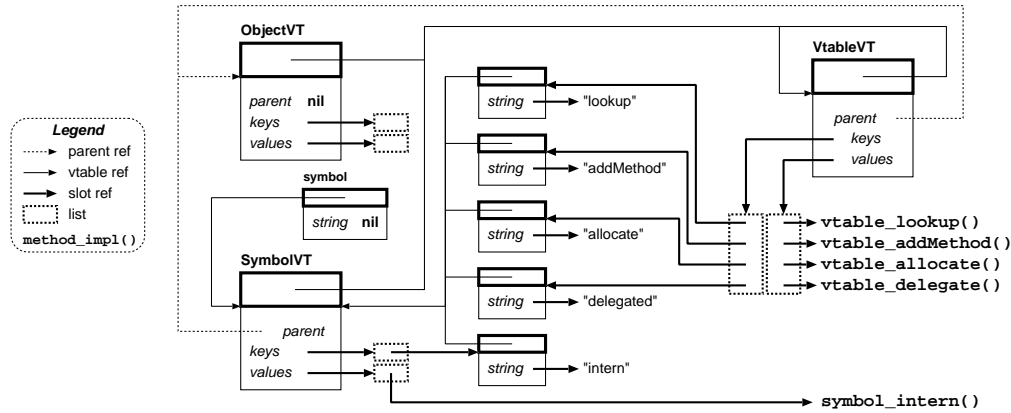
Legend
parent ref
vtable ref
slot ref
list
method_impl()

ObjectVT
parent nil
keys
values

symbol
string nil

SymbolVT
parent
keys
values

string "lookup"
string "addMethod"
string "allocate"
string "delegated"
string "intern"

VtableVT
parent
keys
values

vtable_lookup()
vtable_addMethod()
vtable_allocate()
vtable_delegate()

symbol_intern()